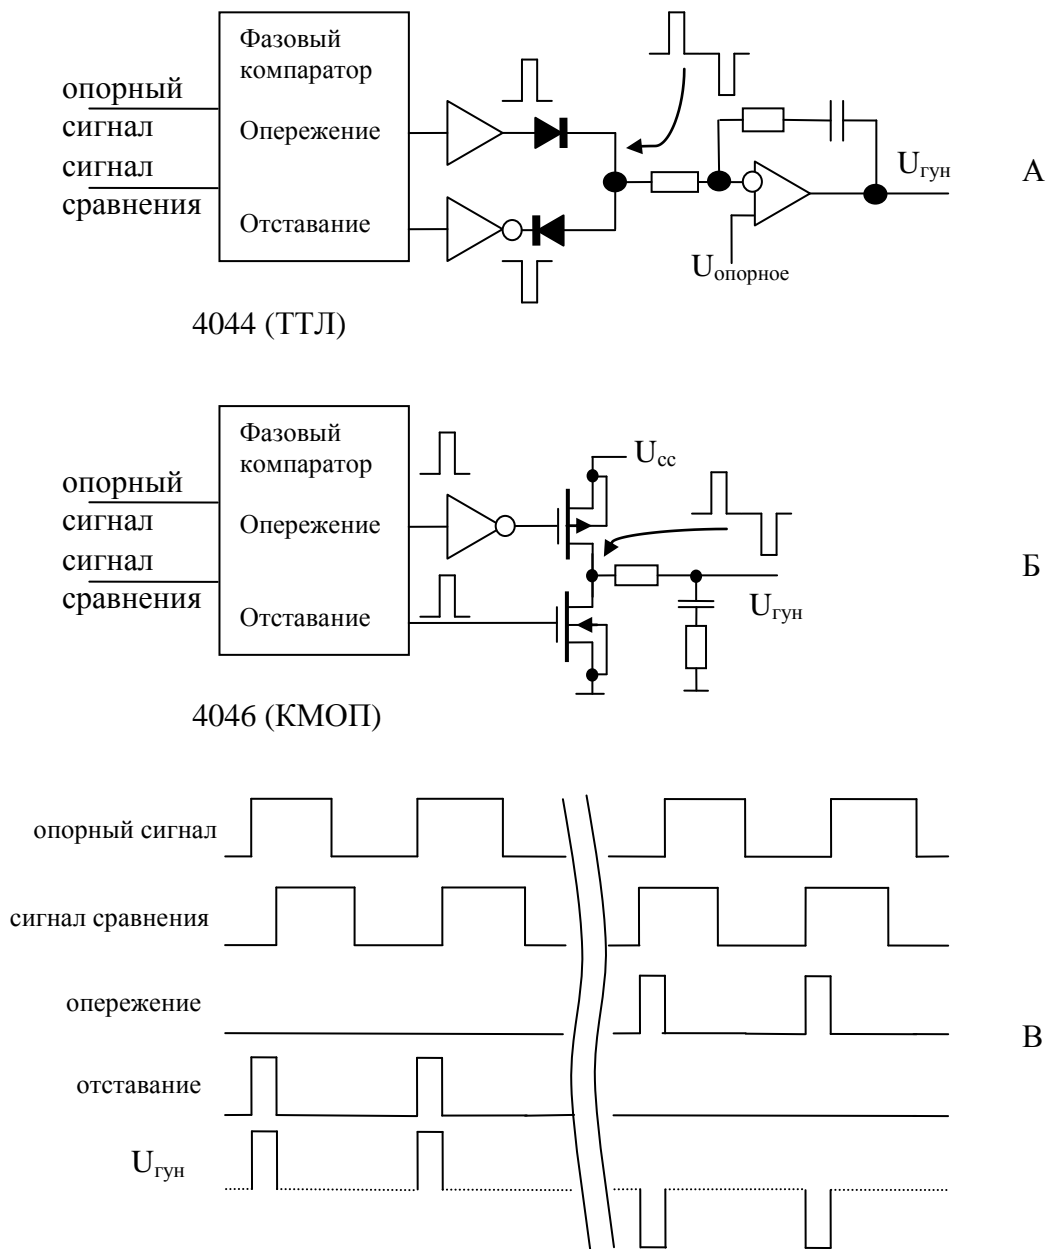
Фазовый компаратор

опорный сигнал

Опережение

сигнал сравнения

Отставание

$U_{гун}$

А

$U_{опорное}$

4044 (ТТЛ)

Фазовый компаратор

$U_{cc}$

опорный сигнал

Опережение

сигнал сравнения

Отставание

$U_{гун}$

Б

4046 (КМОП)

опорный сигнал

сигнал сравнения

опережение

В

отставание

$U_{гун}$